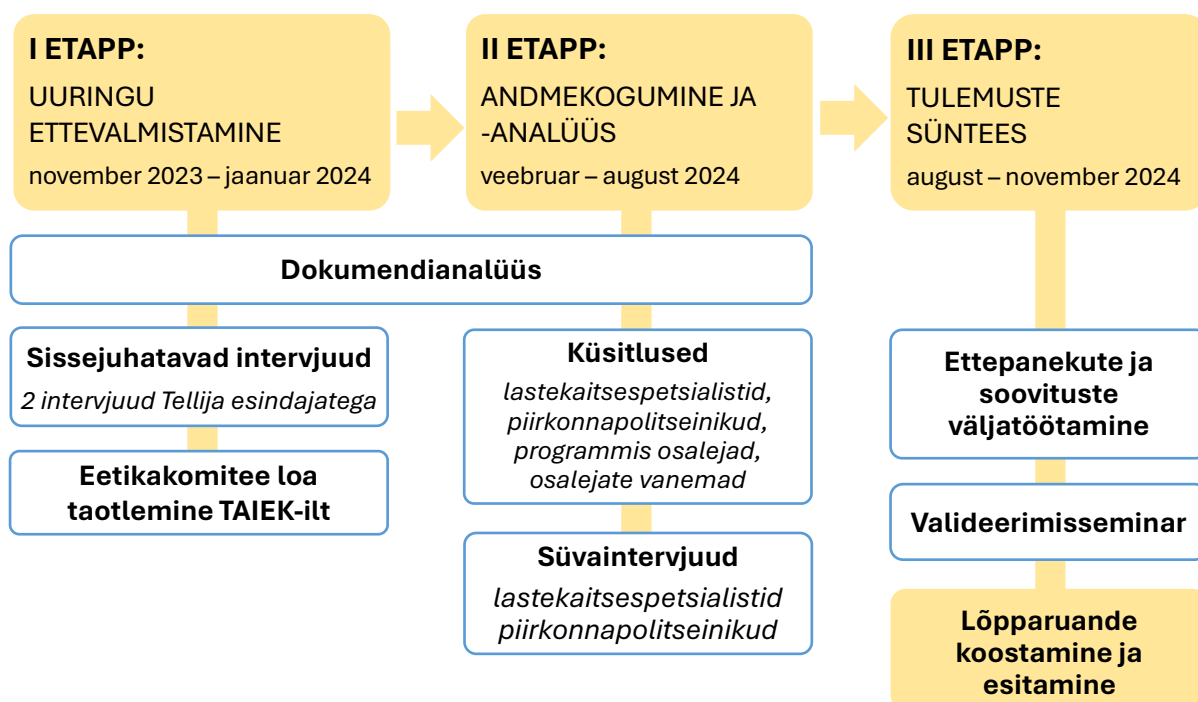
I ETAPP:

UURINGU ETTEVALMISTAMINE

november 2023 – jaanuar 2024

II ETAPP:

ANDMEKOGUMINE JA -ANALÜÜS

veebruar – august 2024

III ETAPP:

TULEMUSTE SÜNTEES

august – november 2024

Dokumendianalüüs

Sissejuhatavad intervjuud

2 intervjuud Tellija esindajatega

Eetikakomitee loa taotlemine TAIEK-ilt

Küsitlused

lastekaitsespetsialistid, piirkonnapolitseinikud, programmis osalejad, osalejate vanemad

Süvaintervjuud

lastekaitsespetsialistid piirkonnapolitseinikud

Ettepanekute ja soovituste väljatöötamine

Valideerimisseminar

Lõpparuande koostamine ja esitamine